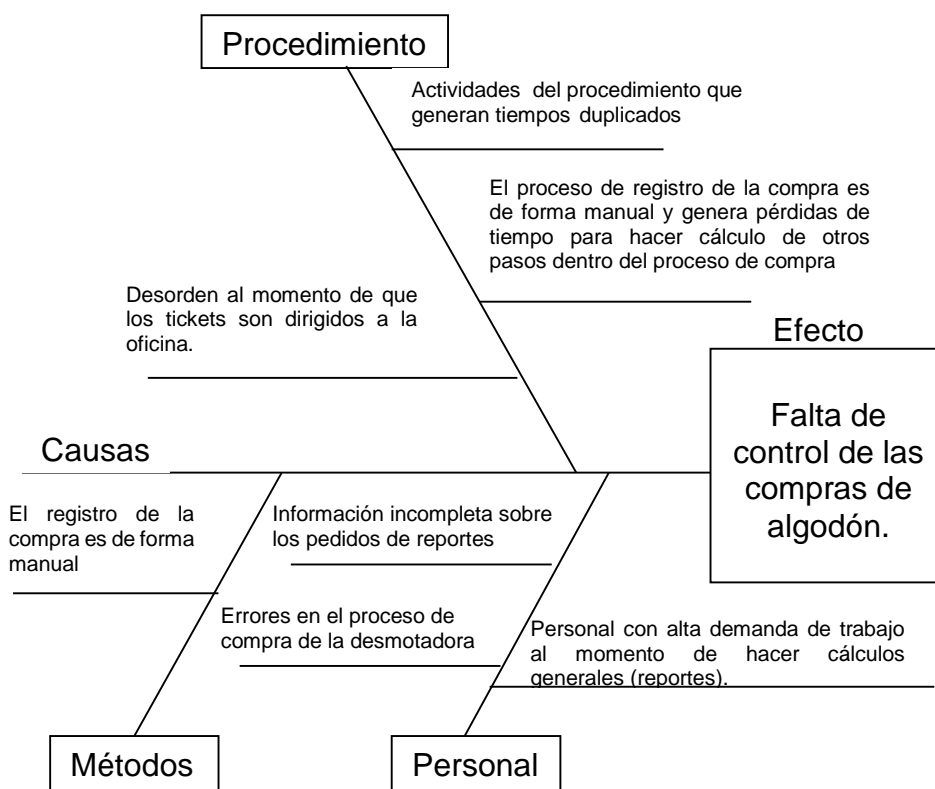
Procedimiento

Actividades del procedimiento que generan tiempos duplicados

El proceso de registro de la compra es de forma manual y genera pérdidas de tiempo para hacer cálculo de otros pasos dentro del proceso de compra

Desorden al momento de que los tickets son dirigidos a la oficina.

Efecto

Falta de control de las compras de algodón.

Causas

El registro de la compra es de forma manual

Información incompleta sobre los pedidos de reportes

Errores en el proceso de compra de la desmotadora

Personal con alta demanda de trabajo al momento de hacer cálculos generales (reportes).

Métodos

Personal